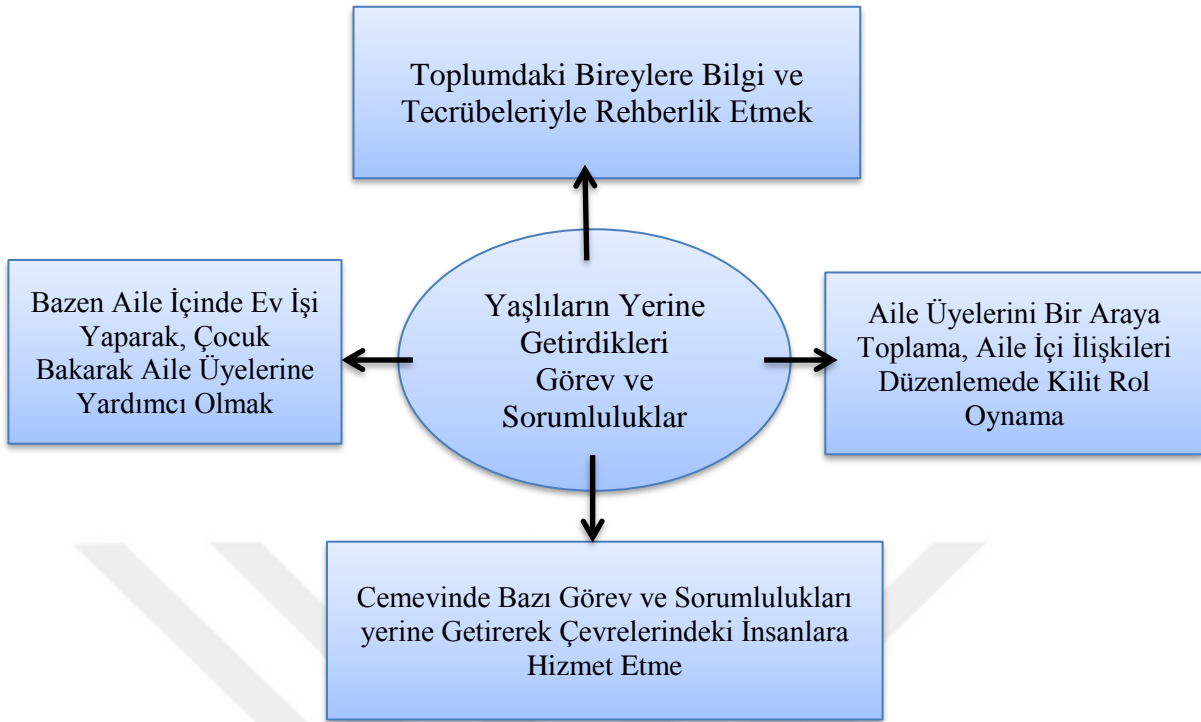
Toplumdaki Bireylere Bilgi ve Tecrübeleriyle Rehberlik Etmek

Bazen Aile İçinde Ev İşi Yaparak, Çocuk Bakarak Aile Üyelerine Yardımcı Olmak

Yaşlıların Yerine Getirdikleri Görev ve Sorumluluklar

Aile Üyelerini Bir Araya Toplama, Aile İçi İlişkileri Düzenlemede Kilit Rol Oynama

Cemevinde Bazı Görev ve Sorumlulukları yerine Getirerek Çevrelerindeki İnsanlara Hizmet Etme